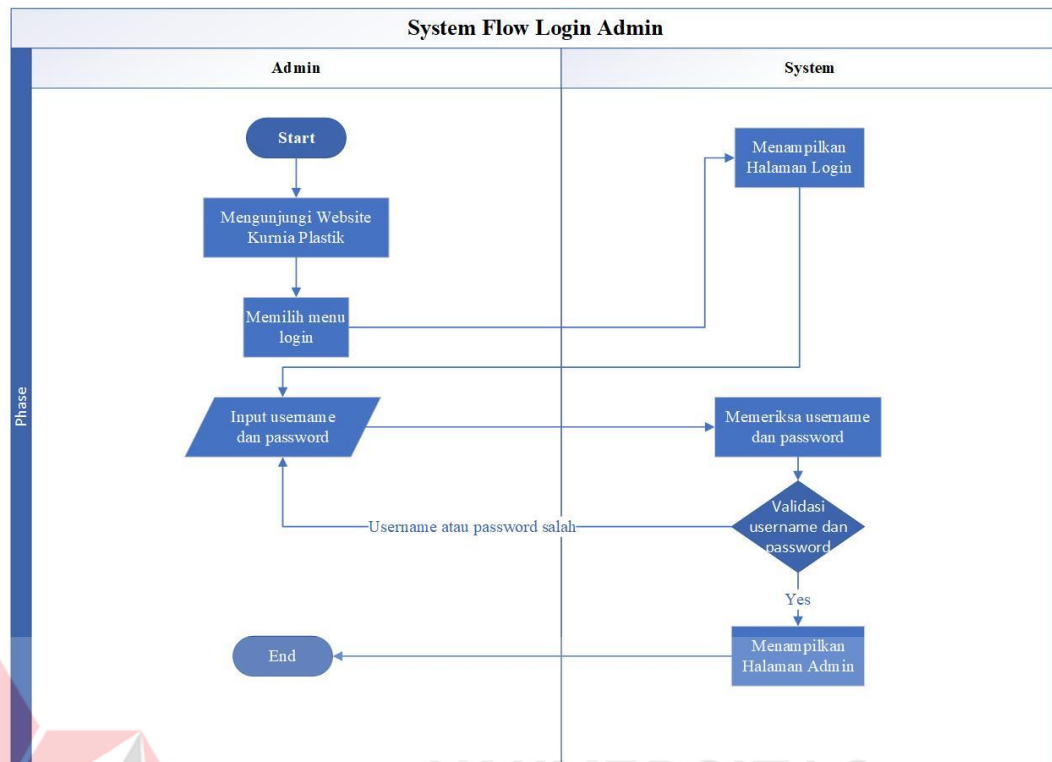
System Flow Login Admin

Phase

Admin

System

Start

Mengunjungi Website Kurnia Plastik

Memilih menu login

Menampilkan Halaman Login

Input username dan password

Memeriksa username dan password

Validasi username dan password

Username atau password salah

Yes

Menampilkan Halaman Admin

End